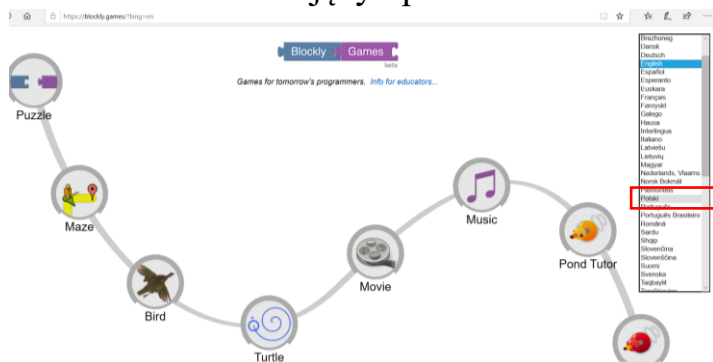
https://blockly.games/?lang=en

Blockly Games
beta

Games for tomorrow's programmers. Info for educators...

Puzzle

Maze

Bird

Turtle

Movie

Music

Pond Tutor

Brezhoneg
Dansk
Deutsch
English
Español
Esperanto
Euskara
Français
Føroyskt
Galego
Hausa
Interlingua
Italiano
Latviešu
Lietuvių
Magyar
Nederlands, Vlaams
Norsk Bokmål
Piemontèis
Polski
Português
Português Brasileiro
Română
Sardu
Shqip
Slovenčina
Slovenščina
Suomi
Svenska
Taqbaylit
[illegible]